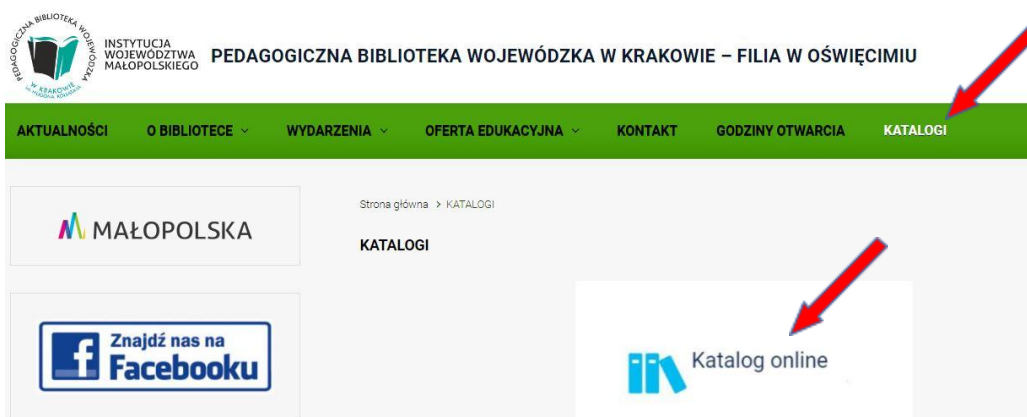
PEDAGOGICZNA BIBLIOTEKA WOJEWÓDZKA
W KRAKOWIE
INSTYTUCJA WOJEWÓDZTWA MAŁOPOLSKIEGO
PEDAGOGICZNA BIBLIOTEKA WOJEWÓDZKA W KRAKOWIE – FILIA W OŚWIĘCIMIU

AKTUALNOŚCI O BIBLIOTECE WYDARZENIA OFERTA EDUKACYJNA KONTAKT GODZINY OTWARCIA KATALOGI

MAŁOPOLSKA

Znajdź nas na Facebooku

Strona główna > KATALOGI

KATALOGI

Katalog online